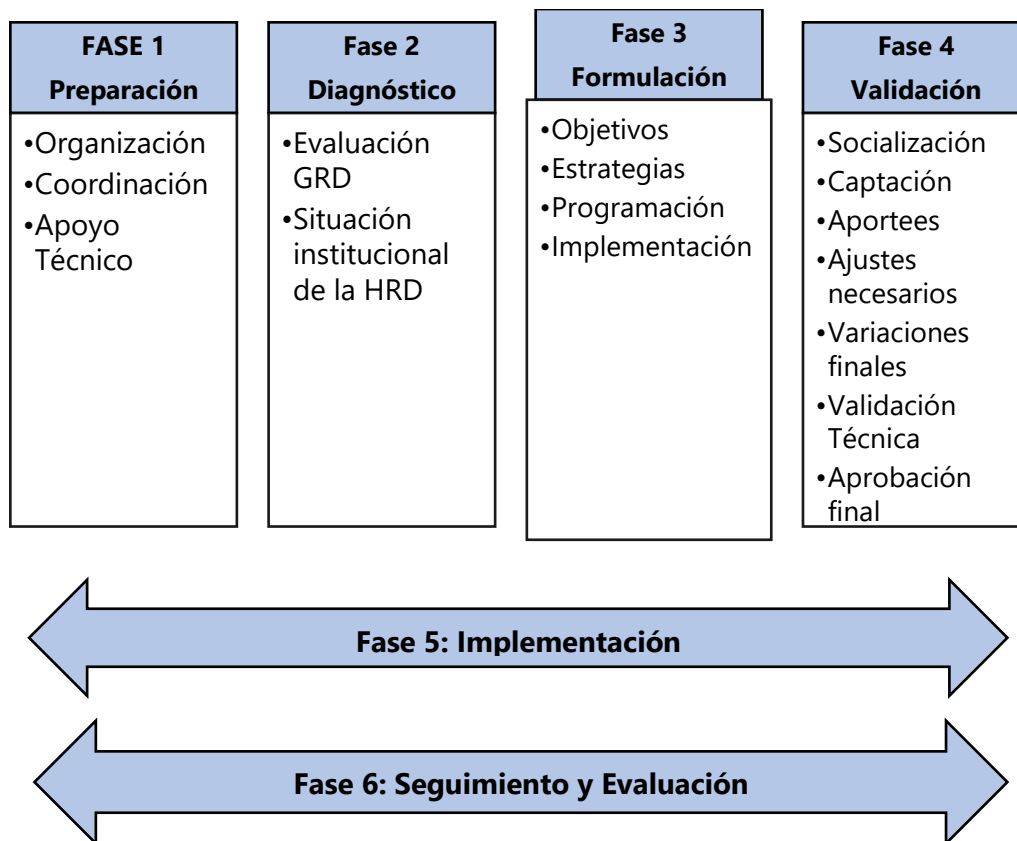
FASE 1
Preparación

•Organización
•Coordinación
•Apoyo Técnico

Fase 2
Diagnóstico

•Evaluación GRD
•Situación institucional de la HRD

Fase 3
Formulación

•Objetivos
•Estrategias
•Programación
•Implementación

Fase 4
Validación

•Socialización
•Captación
•Aportees
•Ajustes necesarios
•Variaciones finales
•Validación Técnica
•Aprobación final

Fase 5: Implementación

Fase 6: Seguimiento y Evaluación